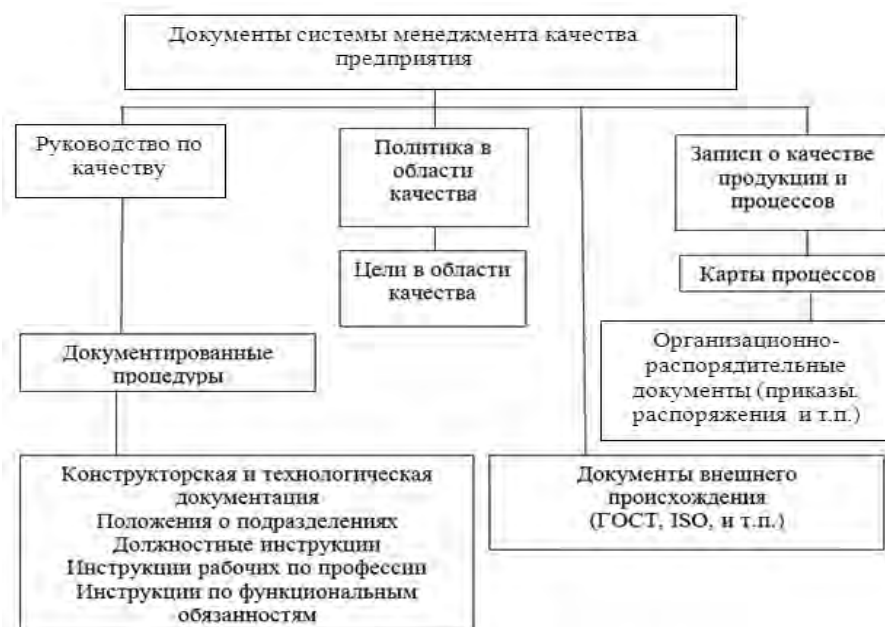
Документы системы менеджмента качества предприятия

Руководство по качеству

Политика в области качества

Записи о качестве продукции и процессов

Цели в области качества

Карты процессов

Организационно-распорядительные документы (приказы, распоряжения и т.п.)

Документированные процедуры

Конструкторская и технологическая документация
Положения о подразделениях
Должностные инструкции
Инструкции рабочих по профессии
Инструкции по функциональным обязанностям

Документы внешнего происхождения (ГОСТ, ISO, и т.п.)